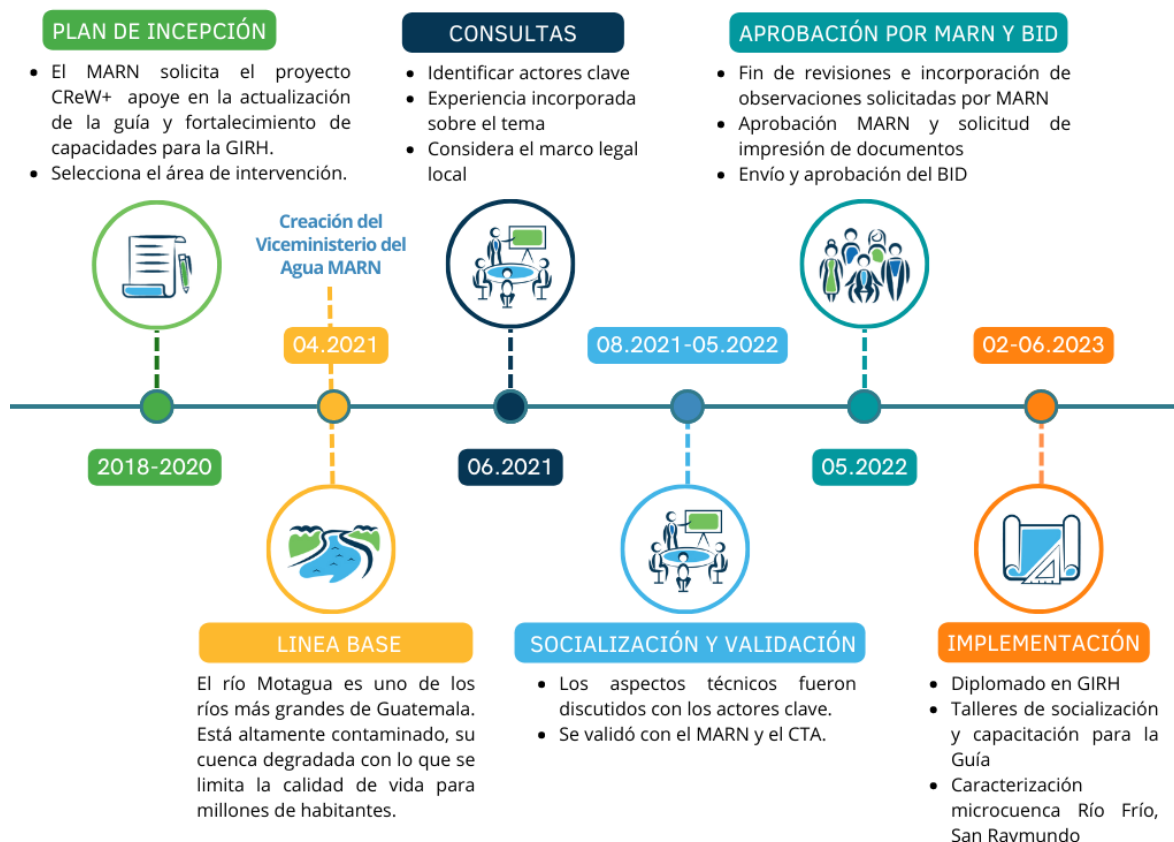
PLAN DE INCEPCIÓN

- El MARN solicita el proyecto CReW+ apoye en la actualización de la guía y fortalecimiento de capacidades para la GIRH.
- Selecciona el área de intervención.

CONSULTAS

- Identificar actores clave
- Experiencia incorporada sobre el tema
- Considera el marco legal local

APROBACIÓN POR MARN Y BID

- Fin de revisiones e incorporación de observaciones solicitadas por MARN
- Aprobación MARN y solicitud de impresión de documentos
- Envío y aprobación del BID

Creación del Viceministerio del Agua MARN

04.2021

08.2021-05.2022

02-06.2023

2018-2020

06.2021

05.2022

LINEA BASE

El río Motagua es uno de los ríos más grandes de Guatemala. Está altamente contaminado, su cuenca degradada con lo que se limita la calidad de vida para millones de habitantes.

SOCIALIZACIÓN Y VALIDACIÓN

- Los aspectos técnicos fueron discutidos con los actores clave.
- Se validó con el MARN y el CTA.

IMPLEMENTACIÓN

- Diplomado en GIRH
- Talleres de socialización y capacitación para la Guía
- Caracterización microcuenca Río Frío, San Raymundo